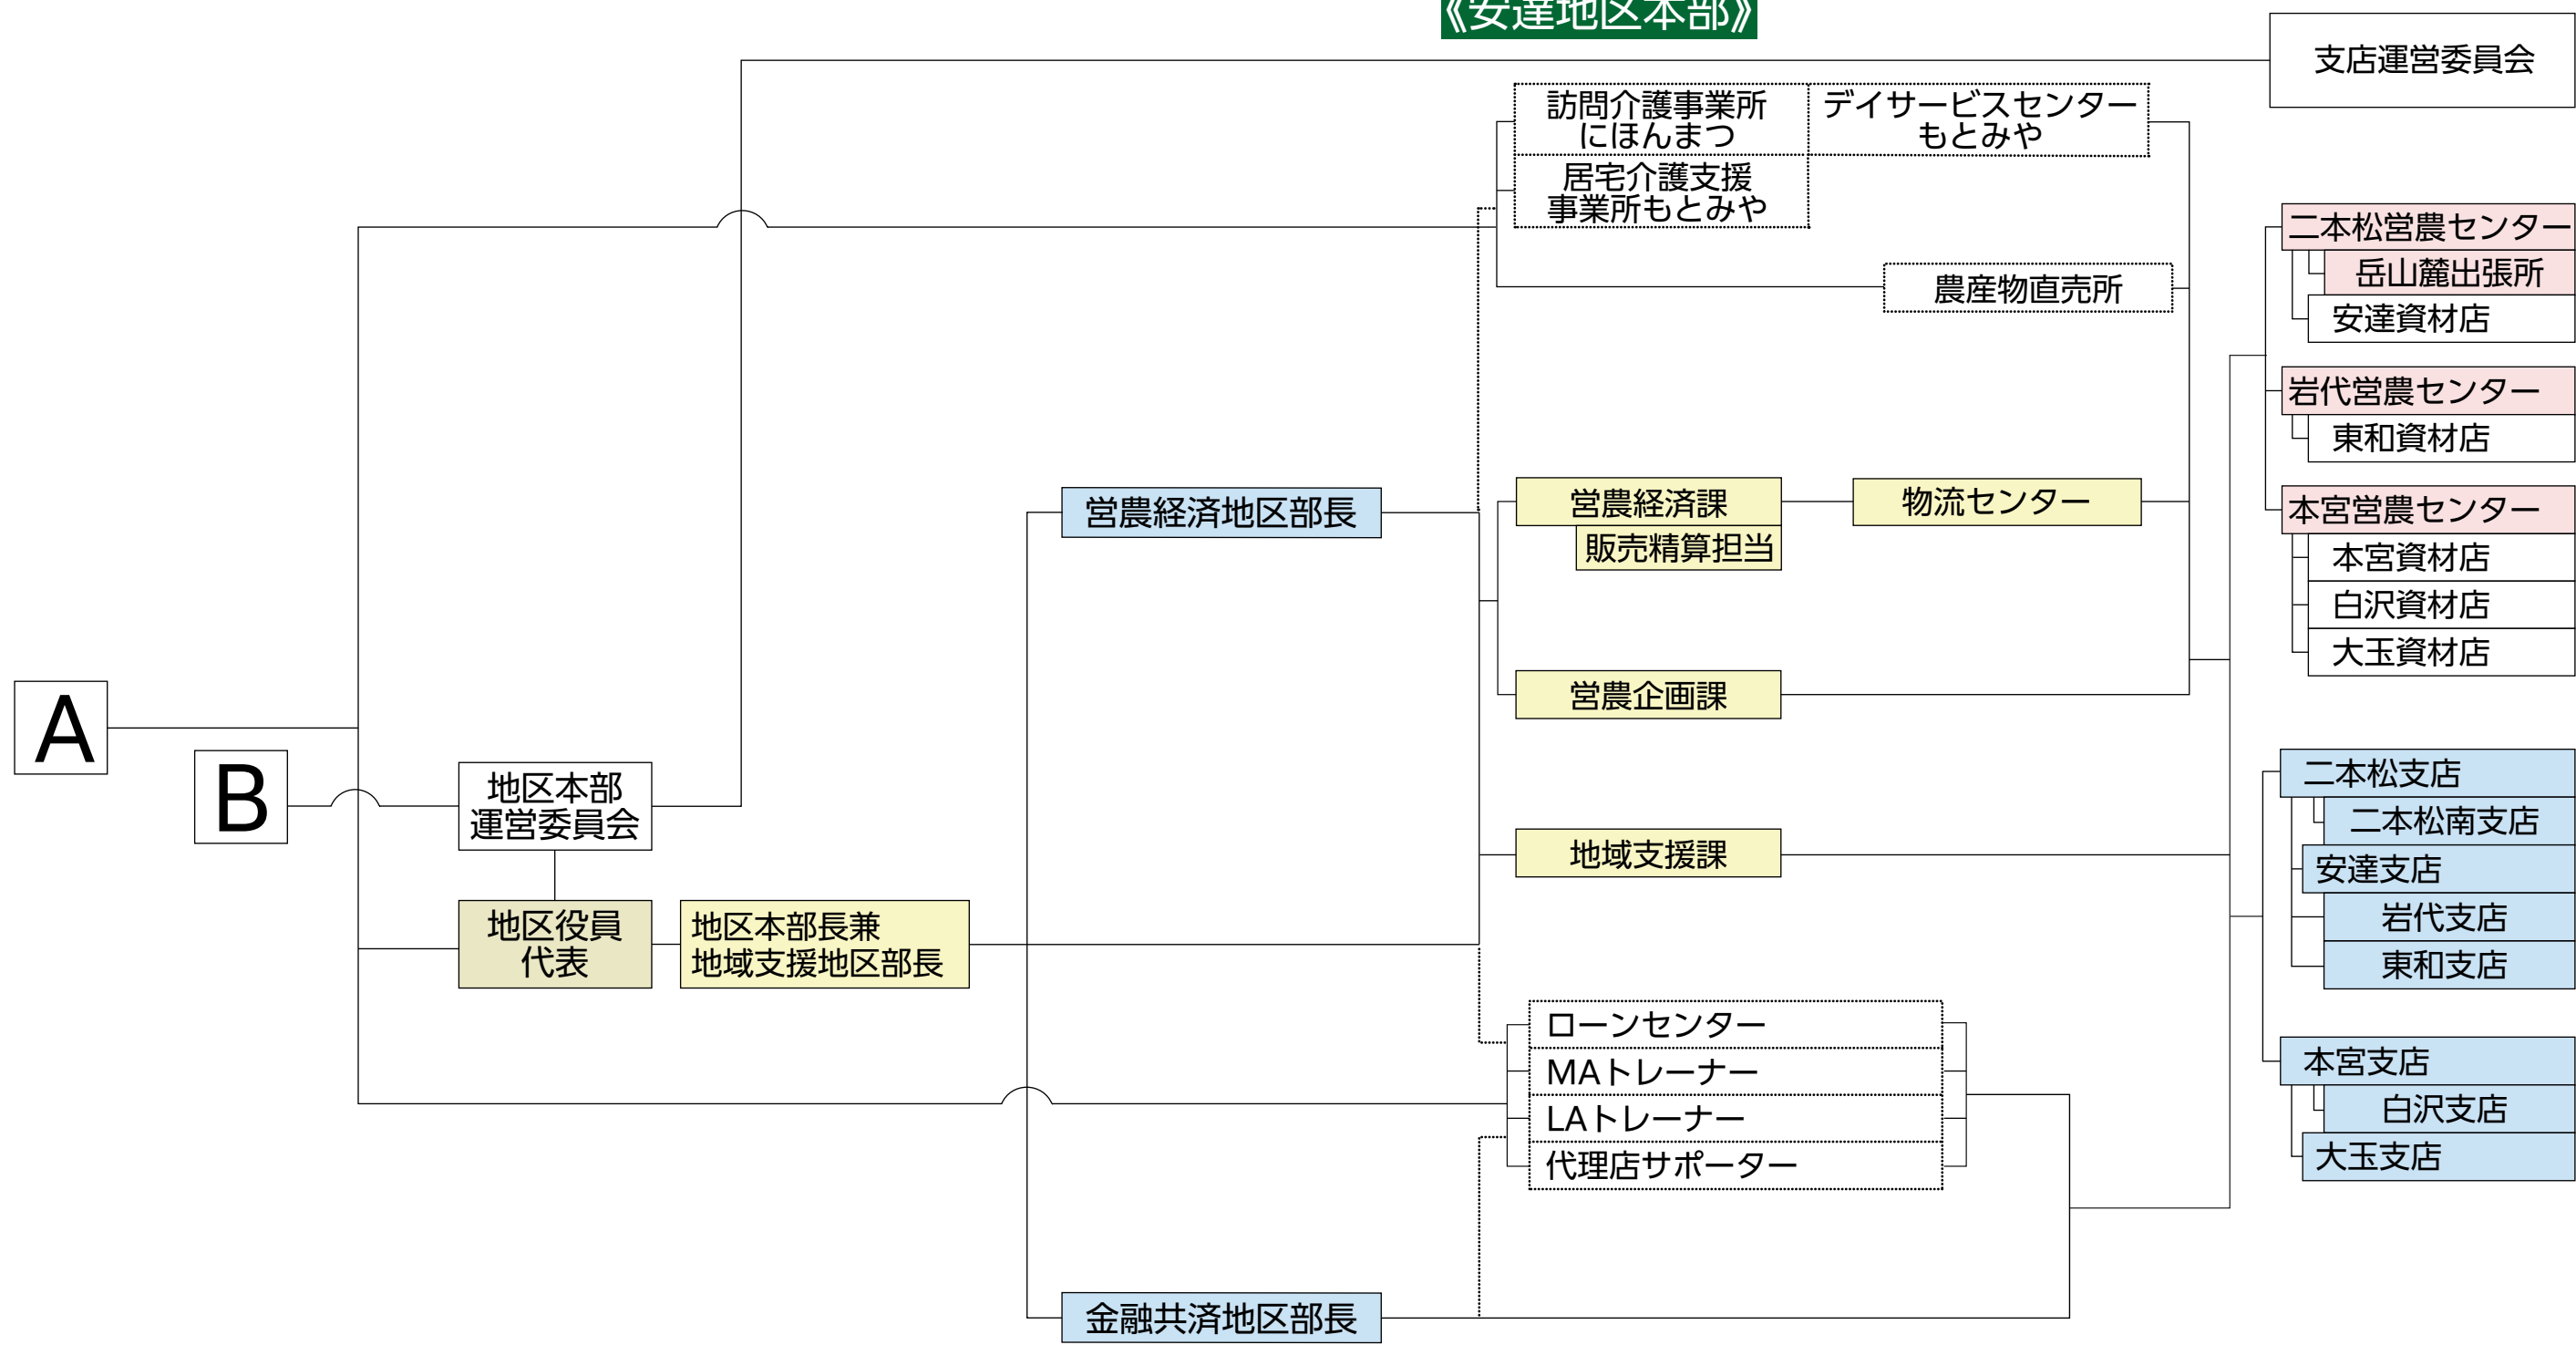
《安達地区本部》

支店運営委員会

訪問介護事業所
にほんまつ

デイサービスセンター
もとみや

居宅介護支援
事業所もとみや

二本松営農センター
岳山麓出張所
安達資材店

農産物直売所

岩代営農センター
東和資材店

営農経済地区部長

営農経済課
販売精算担当

物流センター

本宮営農センター
本宮資材店
白沢資材店
大玉資材店

営農企画課

A

B

地区本部
運営委員会

二本松支店
二本松南支店

地域支援課

安達支店
岩代支店
東和支店

地区役員
代表

地区本部長兼
地域支援地区部長

ローンセンター
MAトレーナー
LAトレーナー
代理店サポーター

本宮支店
白沢支店
大玉支店

金融共済地区部長